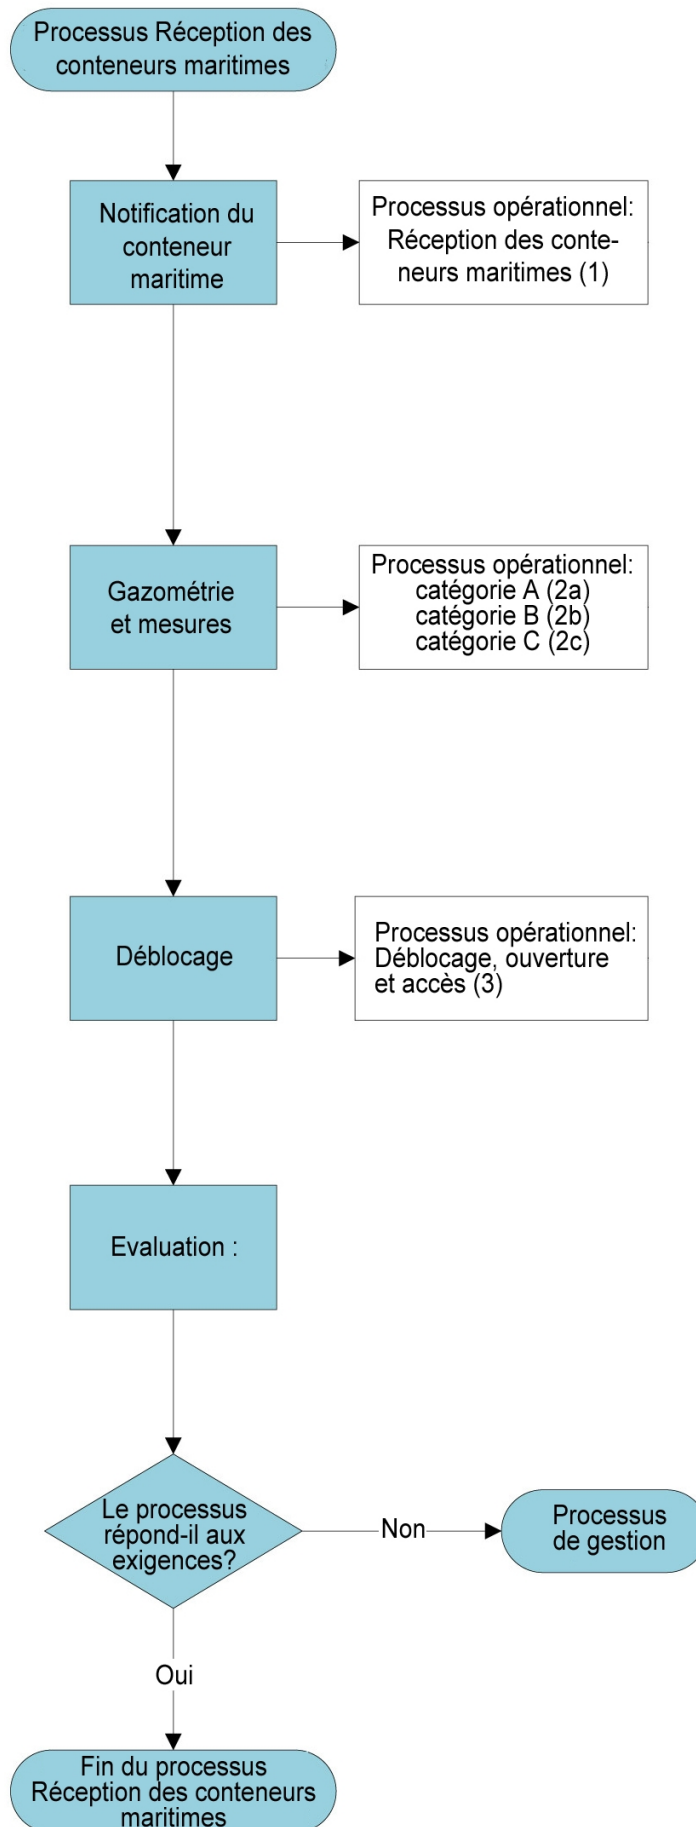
Processus Réception des conteneurs maritimes

Notification du conteneur maritime

Processus opérationnel: Réception des conteneurs maritimes (1)

Gazométrie et mesures

Processus opérationnel: catégorie A (2a) catégorie B (2b) catégorie C (2c)

Déblocage

Processus opérationnel: Déblocage, ouverture et accès (3)

Evaluation :

Le processus répond-il aux exigences?

Non

Processus de gestion

Oui

Fin du processus Réception des conteneurs maritimes